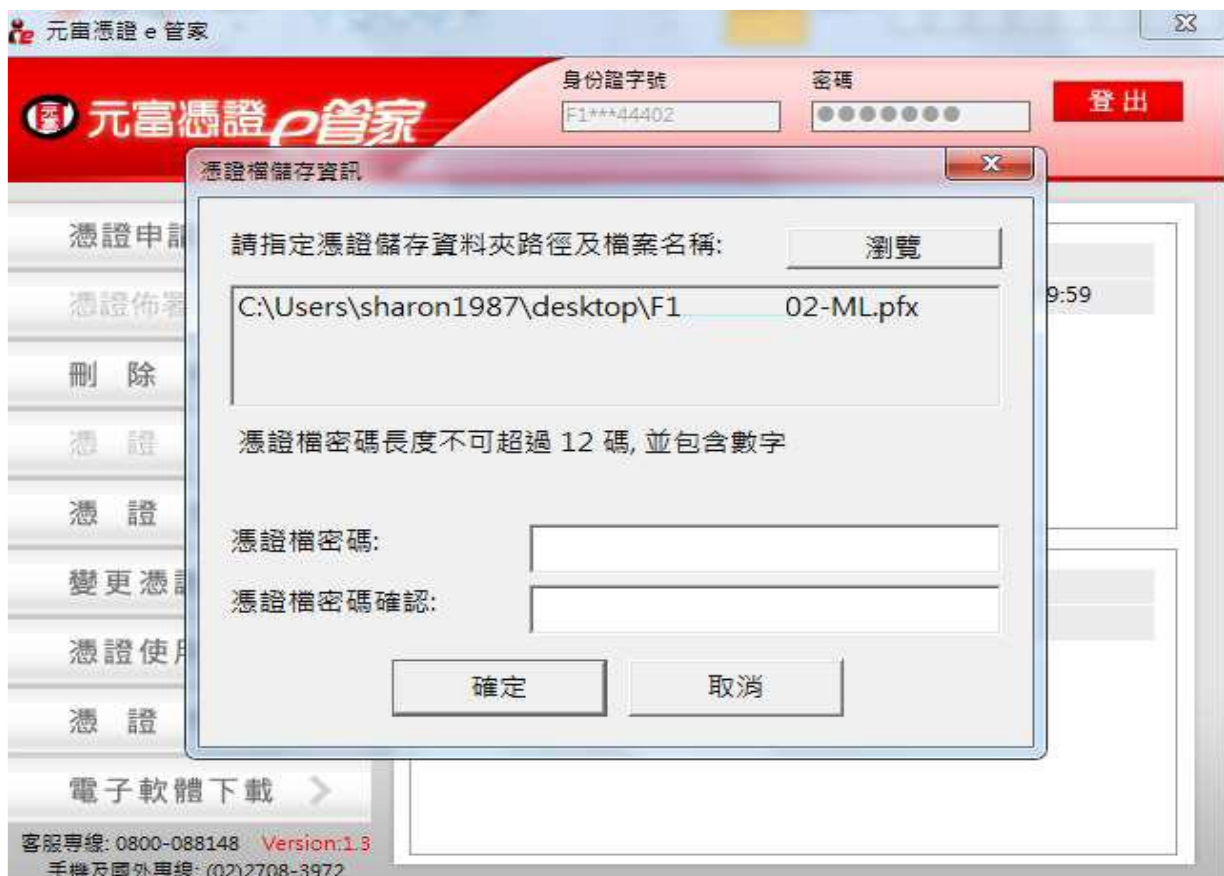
元富憑證 e 管家

元富憑證e管家

身份證字號
F1***44402
密碼
●●●●●●●
登出

憑證申請
憑證佈署
刪 除
憑 證
憑 證
變更憑
憑證使用
憑 證
電子軟體下載

9:59

客服專線: 0800-088148 Version:1.3
手機及國外專線: (02)2708-3972

憑證檔儲存資訊

請指定憑證儲存資料夾路徑及檔案名稱:
瀏覽

C:\Users\sharon1987\desktop\F1 02-ML.pfx

憑證檔密碼長度不可超過 12 碼, 並包含數字

憑證檔密碼:
憑證檔密碼確認:

確定
取消